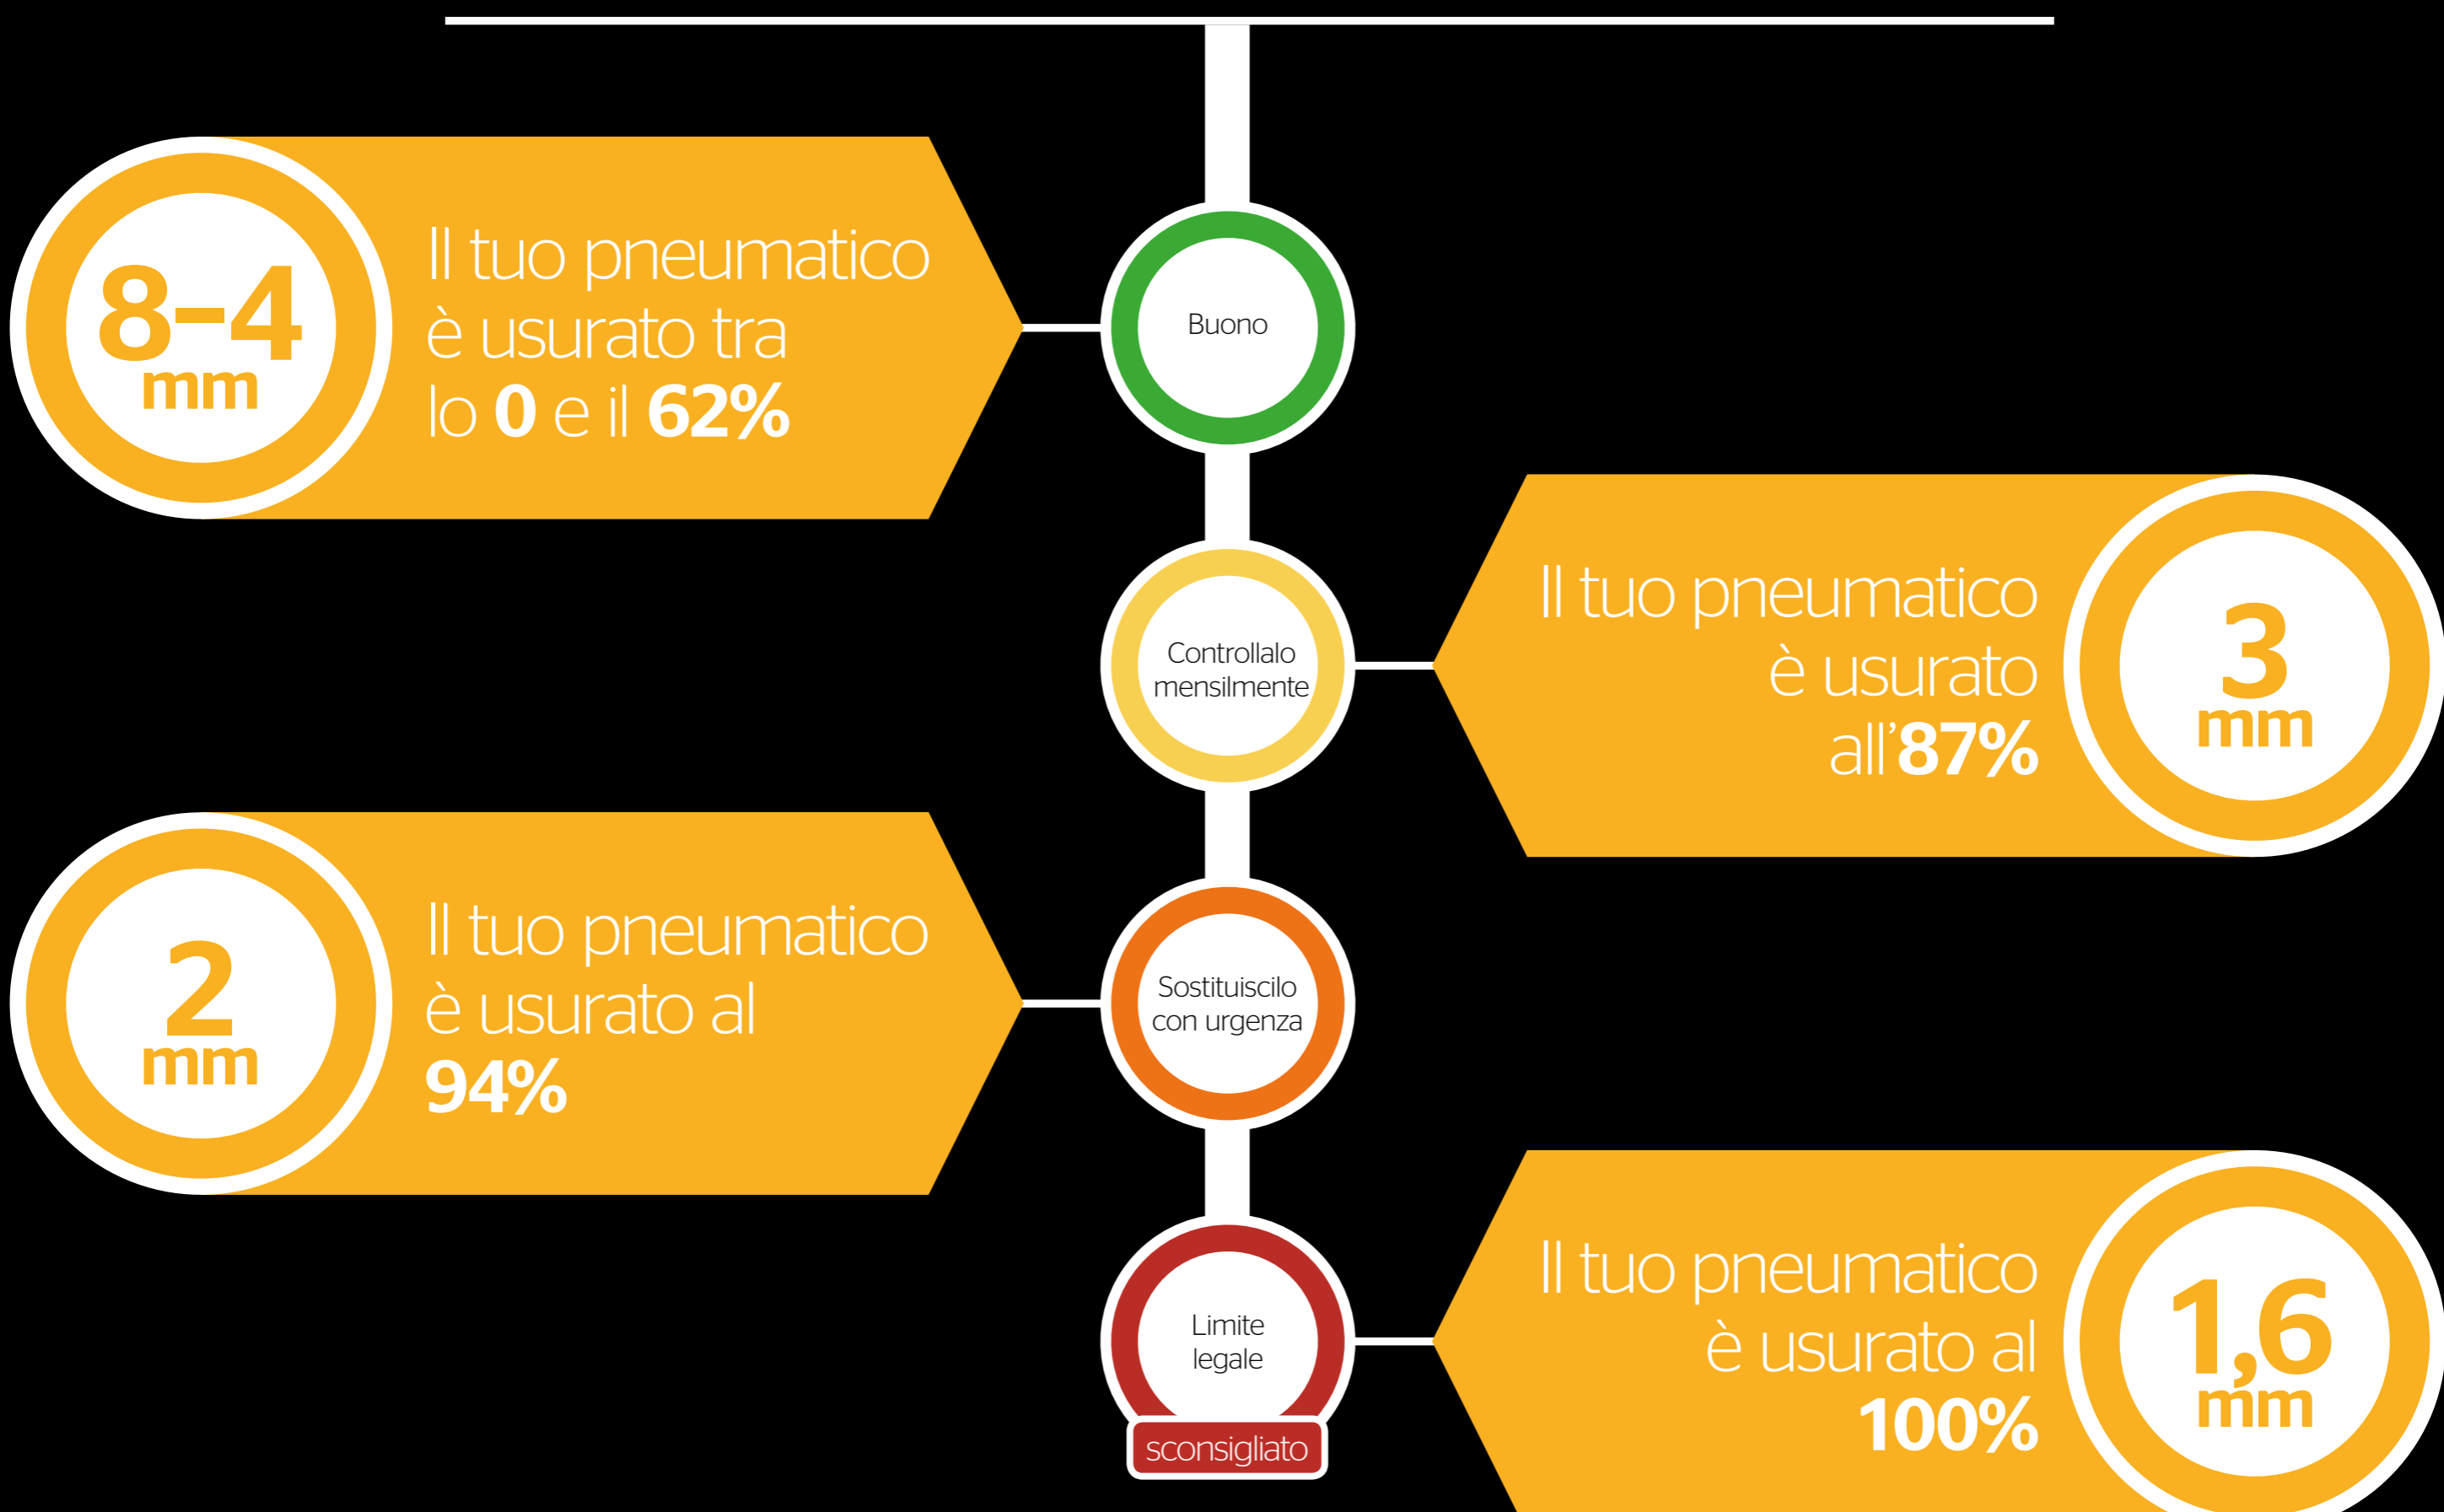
8-4 mm

Il tuo pneumatico è usurato tra lo 0 e il 62%

Buono

Il tuo pneumatico è usurato all'87%

3 mm

Controllalo mensilmente

2 mm

Il tuo pneumatico è usurato al 94%

Sostituiscilo con urgenza

Il tuo pneumatico è usurato al 100%

1,6 mm

Limite legale

sconsigliato